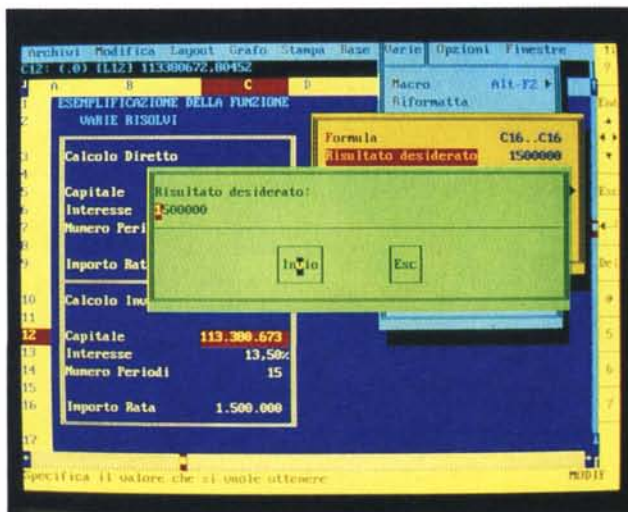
Archivi Modifica Layout Grafo Stampa Base Varie Opzioni Finestre

C12: (.0) [L12] 113380672,80452

A B C D

Macro Alt-F2 ▶
Riformatta

1 ESEMPLIFICAZIONE DELLA FUNZIONE
VARIE RISOLVI

Formula C16..C16
Risultato desiderato 1500000

3 Calcolo Diretto

5 Capitale
Interesse
Numero Peri

Importo Rat

Risultato desiderato:
1500000

Invio Esc

10 Calcolo Inv
11
12 Capitale 113.380.673
13 Interesse 13,50%
14 Numero Periodi 15
15
16 Importo Rata 1.500.000
17

Specifica il valore che si vuole ottenere

MODIF